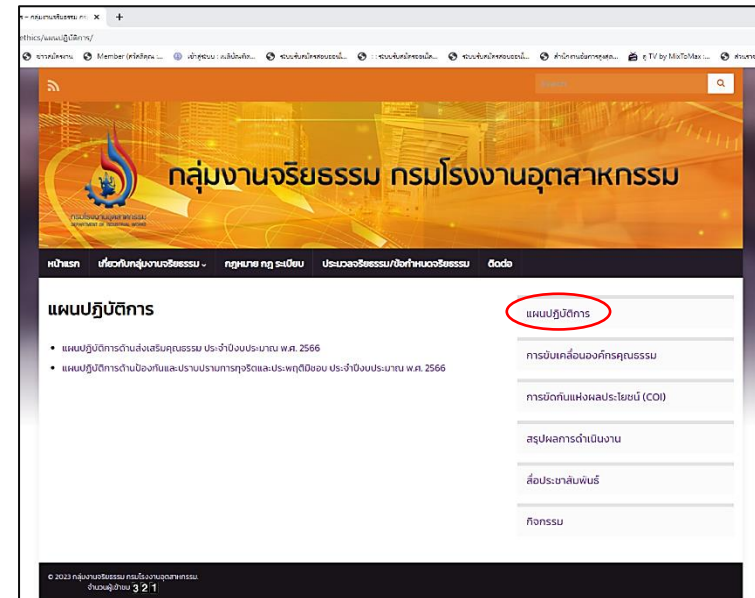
ร – กลุ่มงานจริยธรรม กร ×
ethics/แผนปฏิบัติการ/
การสมัครงาน Member (สวัสดิการ... เข้าสู่ระบบ : ระบบ... ระบบรับสมัครสอบออนไล... ระบบรับสมัครสอบ... ระบบรับสมัครสอบออนไล... สำนักงานคณะกรรมการ... TV by MixToMax ... สำนักงาน
Search
กลุ่มงานจริยธรรม กรมโรงงานอุตสาหกรรม
กรมโรงงานอุตสาหกรรม DEPARTMENT OF INDUSTRIAL WORKS
หน้าแรก เกี่ยวกับกลุ่มงานจริยธรรม กฎหมาย กฎ ระเบียบ ประมวลจริยธรรม/ข้อกำหนดจริยธรรม ติดต่อ

แผนปฏิบัติการ
- แผนปฏิบัติการด้านส่งเสริมคุณธรรม ประจำปีงบประมาณ พ.ศ. 2566
- แผนปฏิบัติการด้านป้องกันและปราบปรามการทุจริตและประพฤติมิชอบ ประจำปีงบประมาณ พ.ศ. 2566

แผนปฏิบัติการ
การขับเคลื่อนองค์กรคุณธรรม
การขัดกันแห่งผลประโยชน์ (COI)
สรุปผลการดำเนินงาน
สื่อประชาสัมพันธ์
กิจกรรม

© 2023 กลุ่มงานจริยธรรม กรมโรงงานอุตสาหกรรม
จำนวนผู้เข้าชม 3 2 1